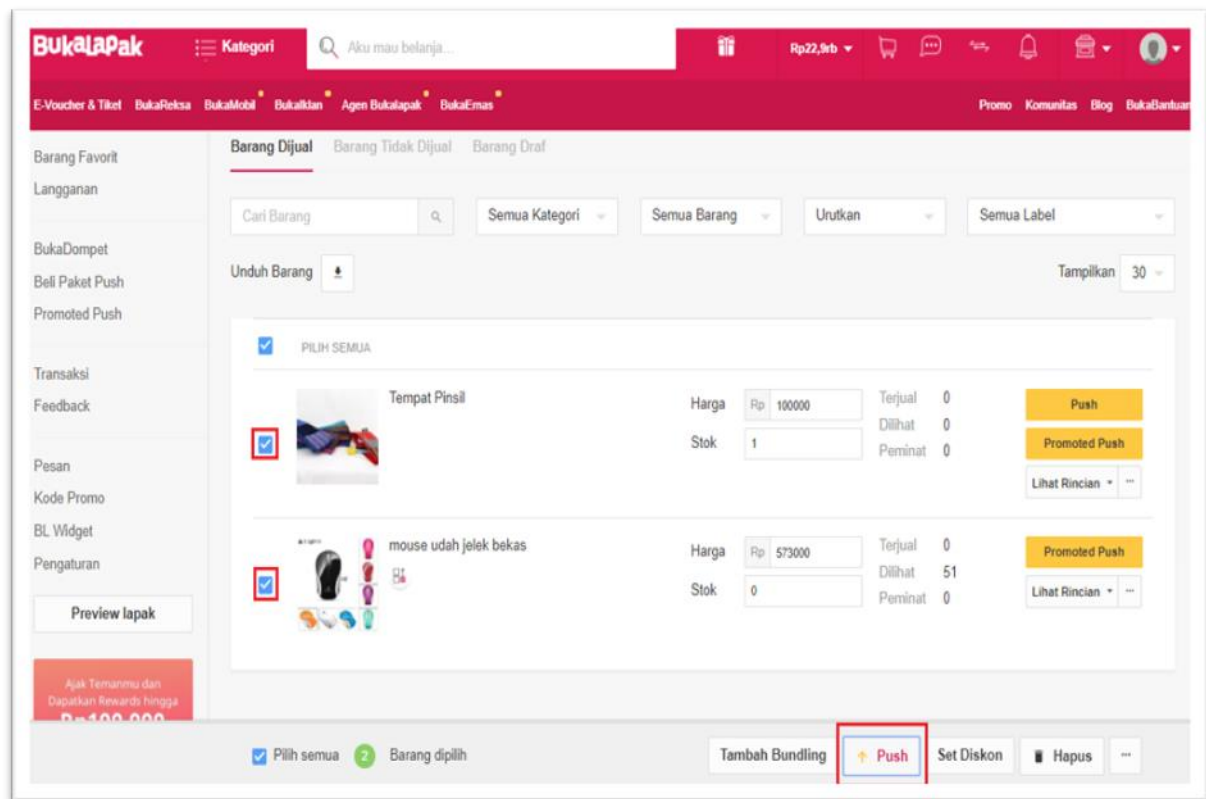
BukaLapak Kategori Aku mau belanja... Rp22,9rb

E-Voucher & Tiket BukaReksa BukaMobil BukaIklan Agen Bukalapak BukaEmas Promo Komunitas Blog BukaBantuan

Barang Favorit
Langganan

BukaDompet
Beli Paket Push
Promoted Push

Transaksi
Feedback

Pesan
Kode Promo
BL Widget
Pengaturan

Preview lapak

Ajak Temanmu dan Dapatkan Rewards hingga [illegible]

Barang Dijual Barang Tidak Dijual Barang Draf

Cari Barang Semua Kategori Semua Barang Urutkan Semua Label

Unduh Barang Tampilkan 30

PILIH SEMUA

Tempat Pinsil
Harga Rp 100000
Stok 1
Terjual 0
Dilihat 0
Peminat 0
Push
Promoted Push
Lihat Rincian

mouse udah jelek bekas
Harga Rp 573000
Stok 0
Terjual 0
Dilihat 51
Peminat 0
Promoted Push
Lihat Rincian

Pilih semua 2 Barang dipilih Tambah Bundling Push Set Diskon Hapus